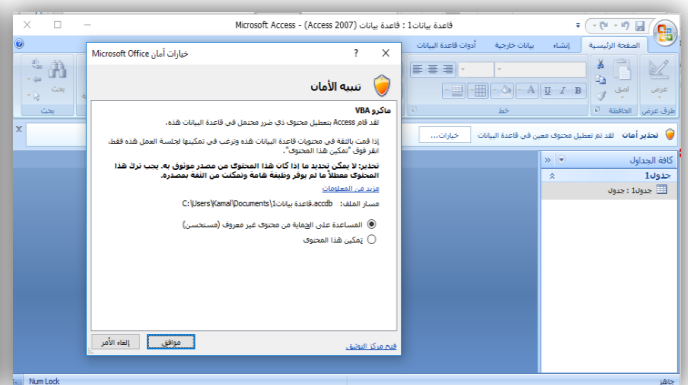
قاعدة بيانات1 : قاعدة بيانات (Access 2007) - Microsoft Access

الصفحة الرئيسية
إنشاء
بيانات خارجية
أدوات قاعدة البيانات

عرض
لصق
طرق عرض
الحافظة
خط
بحث

تحذير أمان لقد تم تعطيل محتوى معين في قاعدة البيانات
خيارات...

كافة الجداول
جدول1
جدول1 : جدول

خيارات أمان Microsoft Office
?
X

تنبيه الأمان

ماكرو VBA
لقد قام Access بتعطيل محتوى ذي ضرر محتمل في قاعدة البيانات هذه.

إذا قمت بالثقة في محتويات قاعدة البيانات هذه وترغب في تمكينها لجلسة العمل هذه فقط، انقر فوق "تمكين هذا المحتوى".

تحذير: لا يمكن تحديد ما إذا كان هذا المحتوى من مصدر موثوق به. يجب ترك هذا المحتوى معطلاً ما لم يوفر وظيفة هامة وتمكنت من الثقة بمصدره.

مزيد من المعلومات

مسار الملف: C:\Users\Kamal\Documents\قاعدة بيانات1.accdb

المساعدة على الحماية من محتوى غير معروف (مستحسن)
تمكين هذا المحتوى

فتح مركز التوثيق
موافق
إلغاء الأمر

Num Lock
جاهز